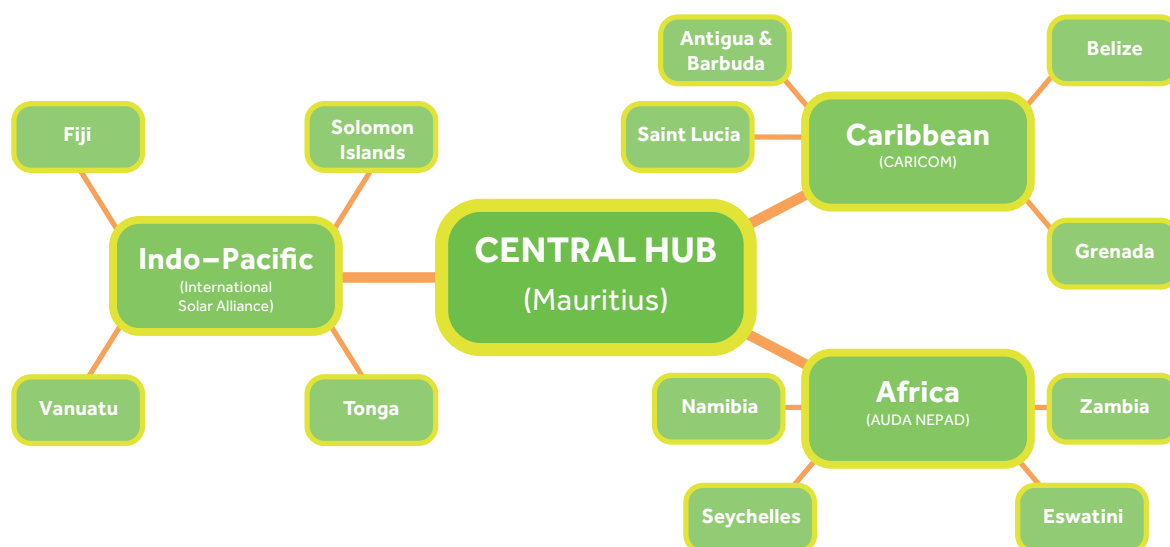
CENTRAL HUB
(Mauritius)

Indo–Pacific
(International Solar Alliance)

Fiji

Solomon Islands

Vanuatu

Tonga

Caribbean
(CARICOM)

Antigua & Barbuda

Belize

Saint Lucia

Grenada

Africa
(AUDA NEPAD)

Namibia

Zambia

Seychelles

Eswatini